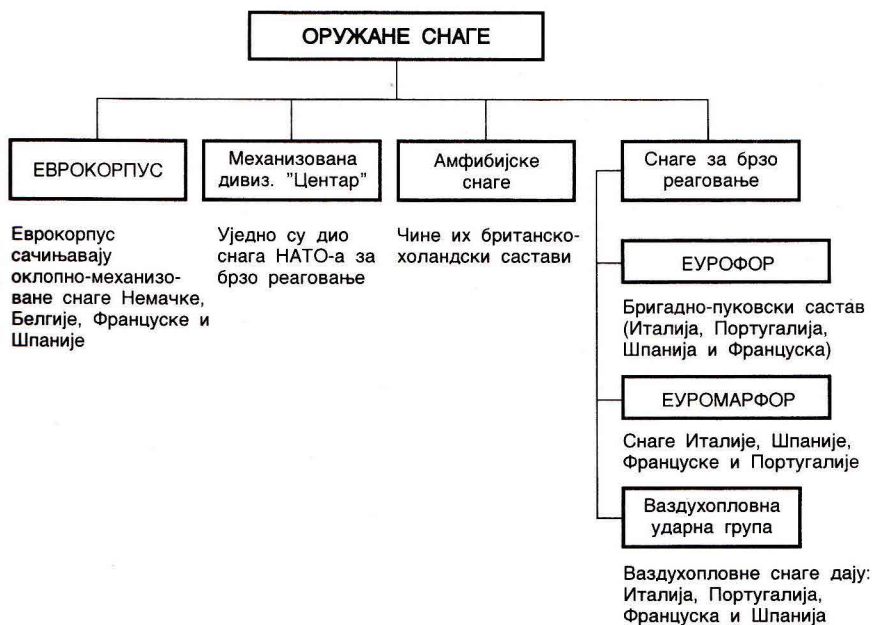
ОРУЖАНЕ СНАГЕ

ЕВРОКОРПУС

Еврокорпус сачињавају оклопно-механизоване снаге Немачке, Белгије, Француске и Шпаније

Механизована дивиз. "Центар"

Уједно су дио снага НАТО-а за брзо реаговање

Амфибијске снаге

Чине их британско-холандски састави

Снаге за брзо реаговање

ЕУРОФОР

Бригадно-пуковски састав (Италија, Португалија, Шпанија и Француска)

ЕУРОМАРФОР

Снаге Италије, Шпаније, Француске и Португалије

Ваздухопловна ударна група

Ваздухопловне снаге дају: Италија, Португалија, Француска и Шпанија